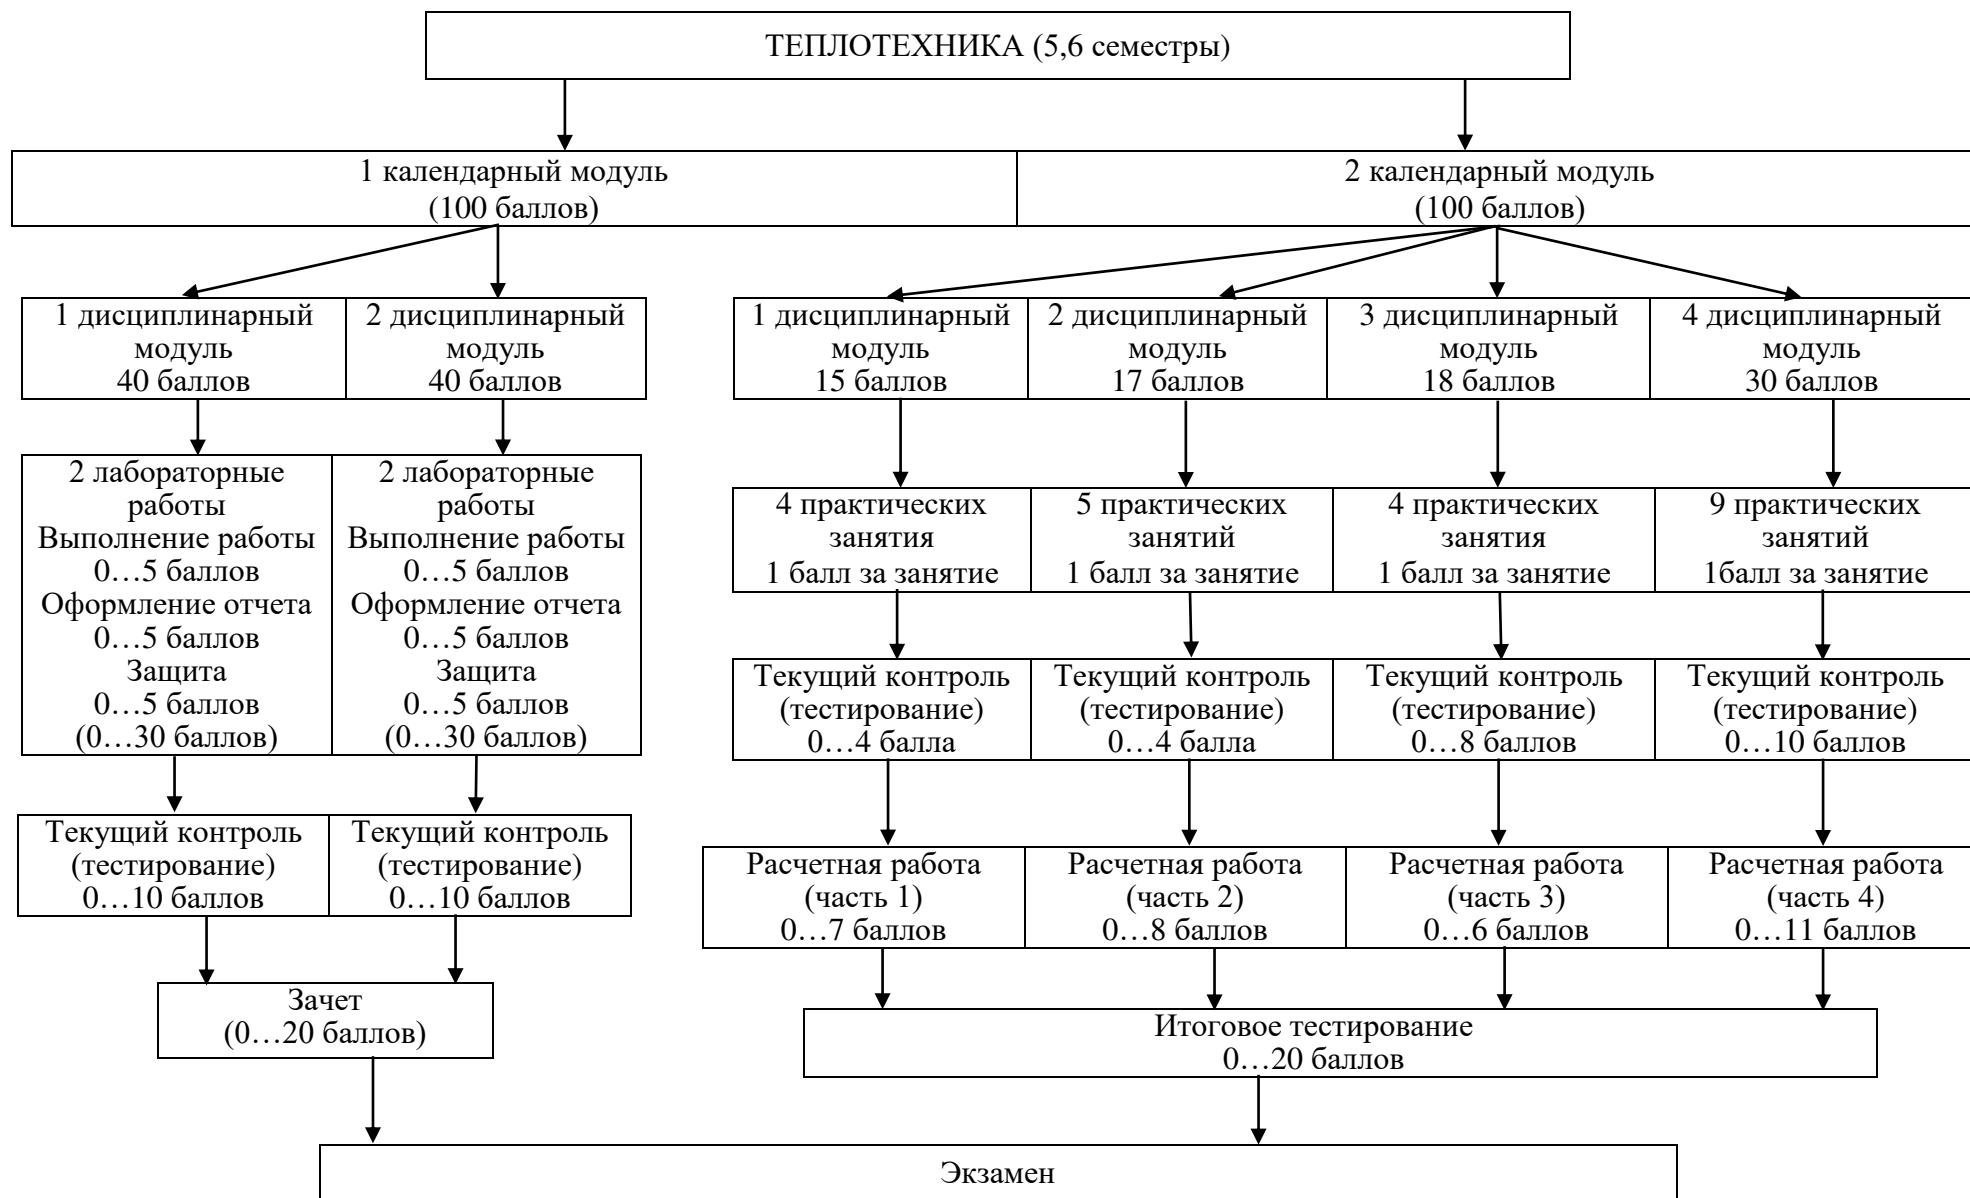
ТЕПЛОТЕХНИКА (5,6 семестры)

1 календарный модуль
(100 баллов)

2 календарный модуль
(100 баллов)

1 дисциплинарный модуль
40 баллов

2 дисциплинарный модуль
40 баллов

1 дисциплинарный модуль
15 баллов

2 дисциплинарный модуль
17 баллов

3 дисциплинарный модуль
18 баллов

4 дисциплинарный модуль
30 баллов

2 лабораторные работы
Выполнение работы
0…5 баллов
Оформление отчета
0…5 баллов
Защита
0…5 баллов
(0…30 баллов)

2 лабораторные работы
Выполнение работы
0…5 баллов
Оформление отчета
0…5 баллов
Защита
0…5 баллов
(0…30 баллов)

4 практических занятия
1 балл за занятие

5 практических занятий
1 балл за занятие

4 практических занятия
1 балл за занятие

9 практических занятий
1балл за занятие

Текущий контроль
(тестирование)
0…4 балла

Текущий контроль
(тестирование)
0…4 балла

Текущий контроль
(тестирование)
0…8 баллов

Текущий контроль
(тестирование)
0…10 баллов

Текущий контроль
(тестирование)
0…10 баллов

Текущий контроль
(тестирование)
0…10 баллов

Расчетная работа
(часть 1)
0…7 баллов

Расчетная работа
(часть 2)
0…8 баллов

Расчетная работа
(часть 3)
0…6 баллов

Расчетная работа
(часть 4)
0…11 баллов

Зачет
(0…20 баллов)

Итоговое тестирование
0…20 баллов

Экзамен